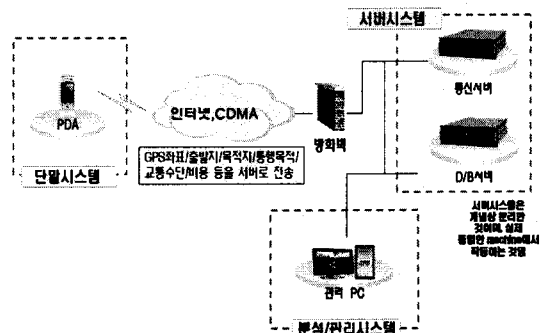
서버시스템

PDA

인터넷,CDMA

방화벽

통신서버

GPS좌표/출발지/목적지/통행목적/교통수단/비용 등을 서버로 전송

단말시스템

D/B서버

서버시스템은 개념상 분리한 것이며, 실제 동일한 machine에서 작동하는 것임

관리 PC

분석/관리시스템